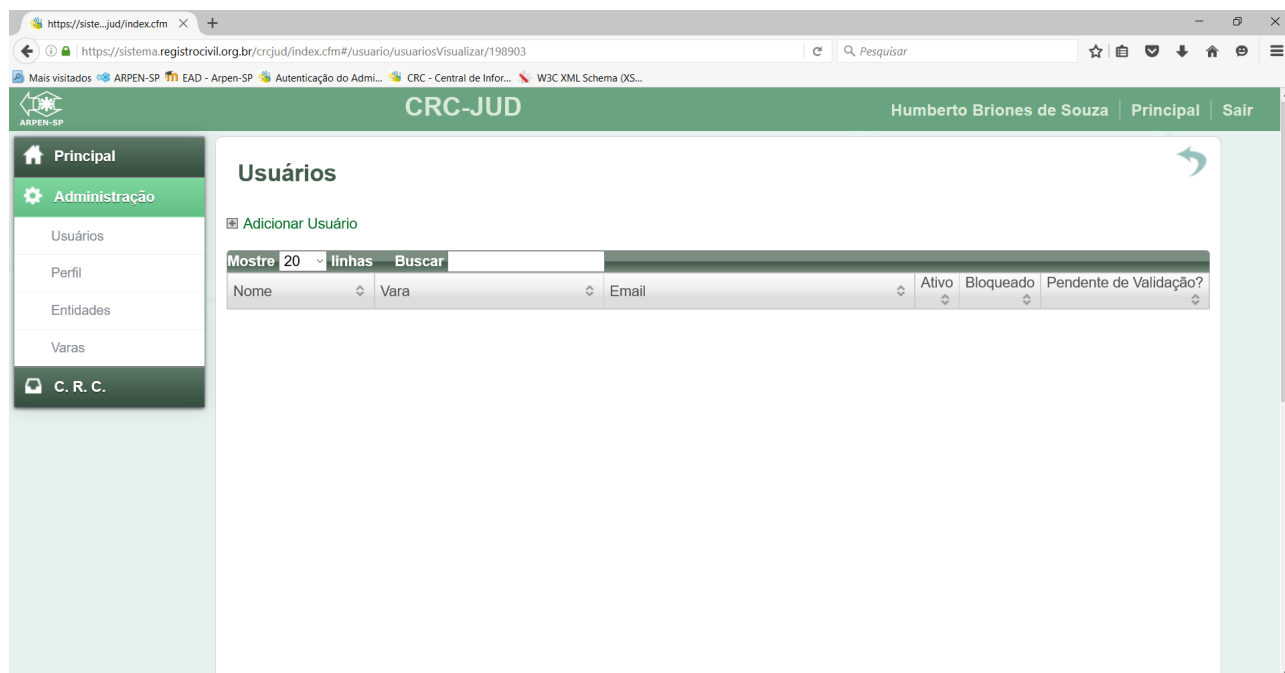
https://siste...jud/index.cfm ×  +

https://sistema.registrocivil.org.br/crcjud/index.cfm#/usuario/usuariosVisualizar/198903

Pesquisar

Mais visitados  ARPEN-SP  EAD - Arpen-SP  Autenticação do Admi...  CRC - Central de Infor...  W3C XML Schema (XS...

ARPEN-SP

CRC-JUD

Humberto Briones de Souza | Principal | Sair

Principal

Administração

Usuários

Perfil

Entidades

Varas

C. R. C.

Usuários

Adicionar Usuário

Mostre 20 linhas Buscar

| Nome | Vara | Email | Ativo | Bloqueado | Pendente de Validação? |
|---|---|---|---|---|---|